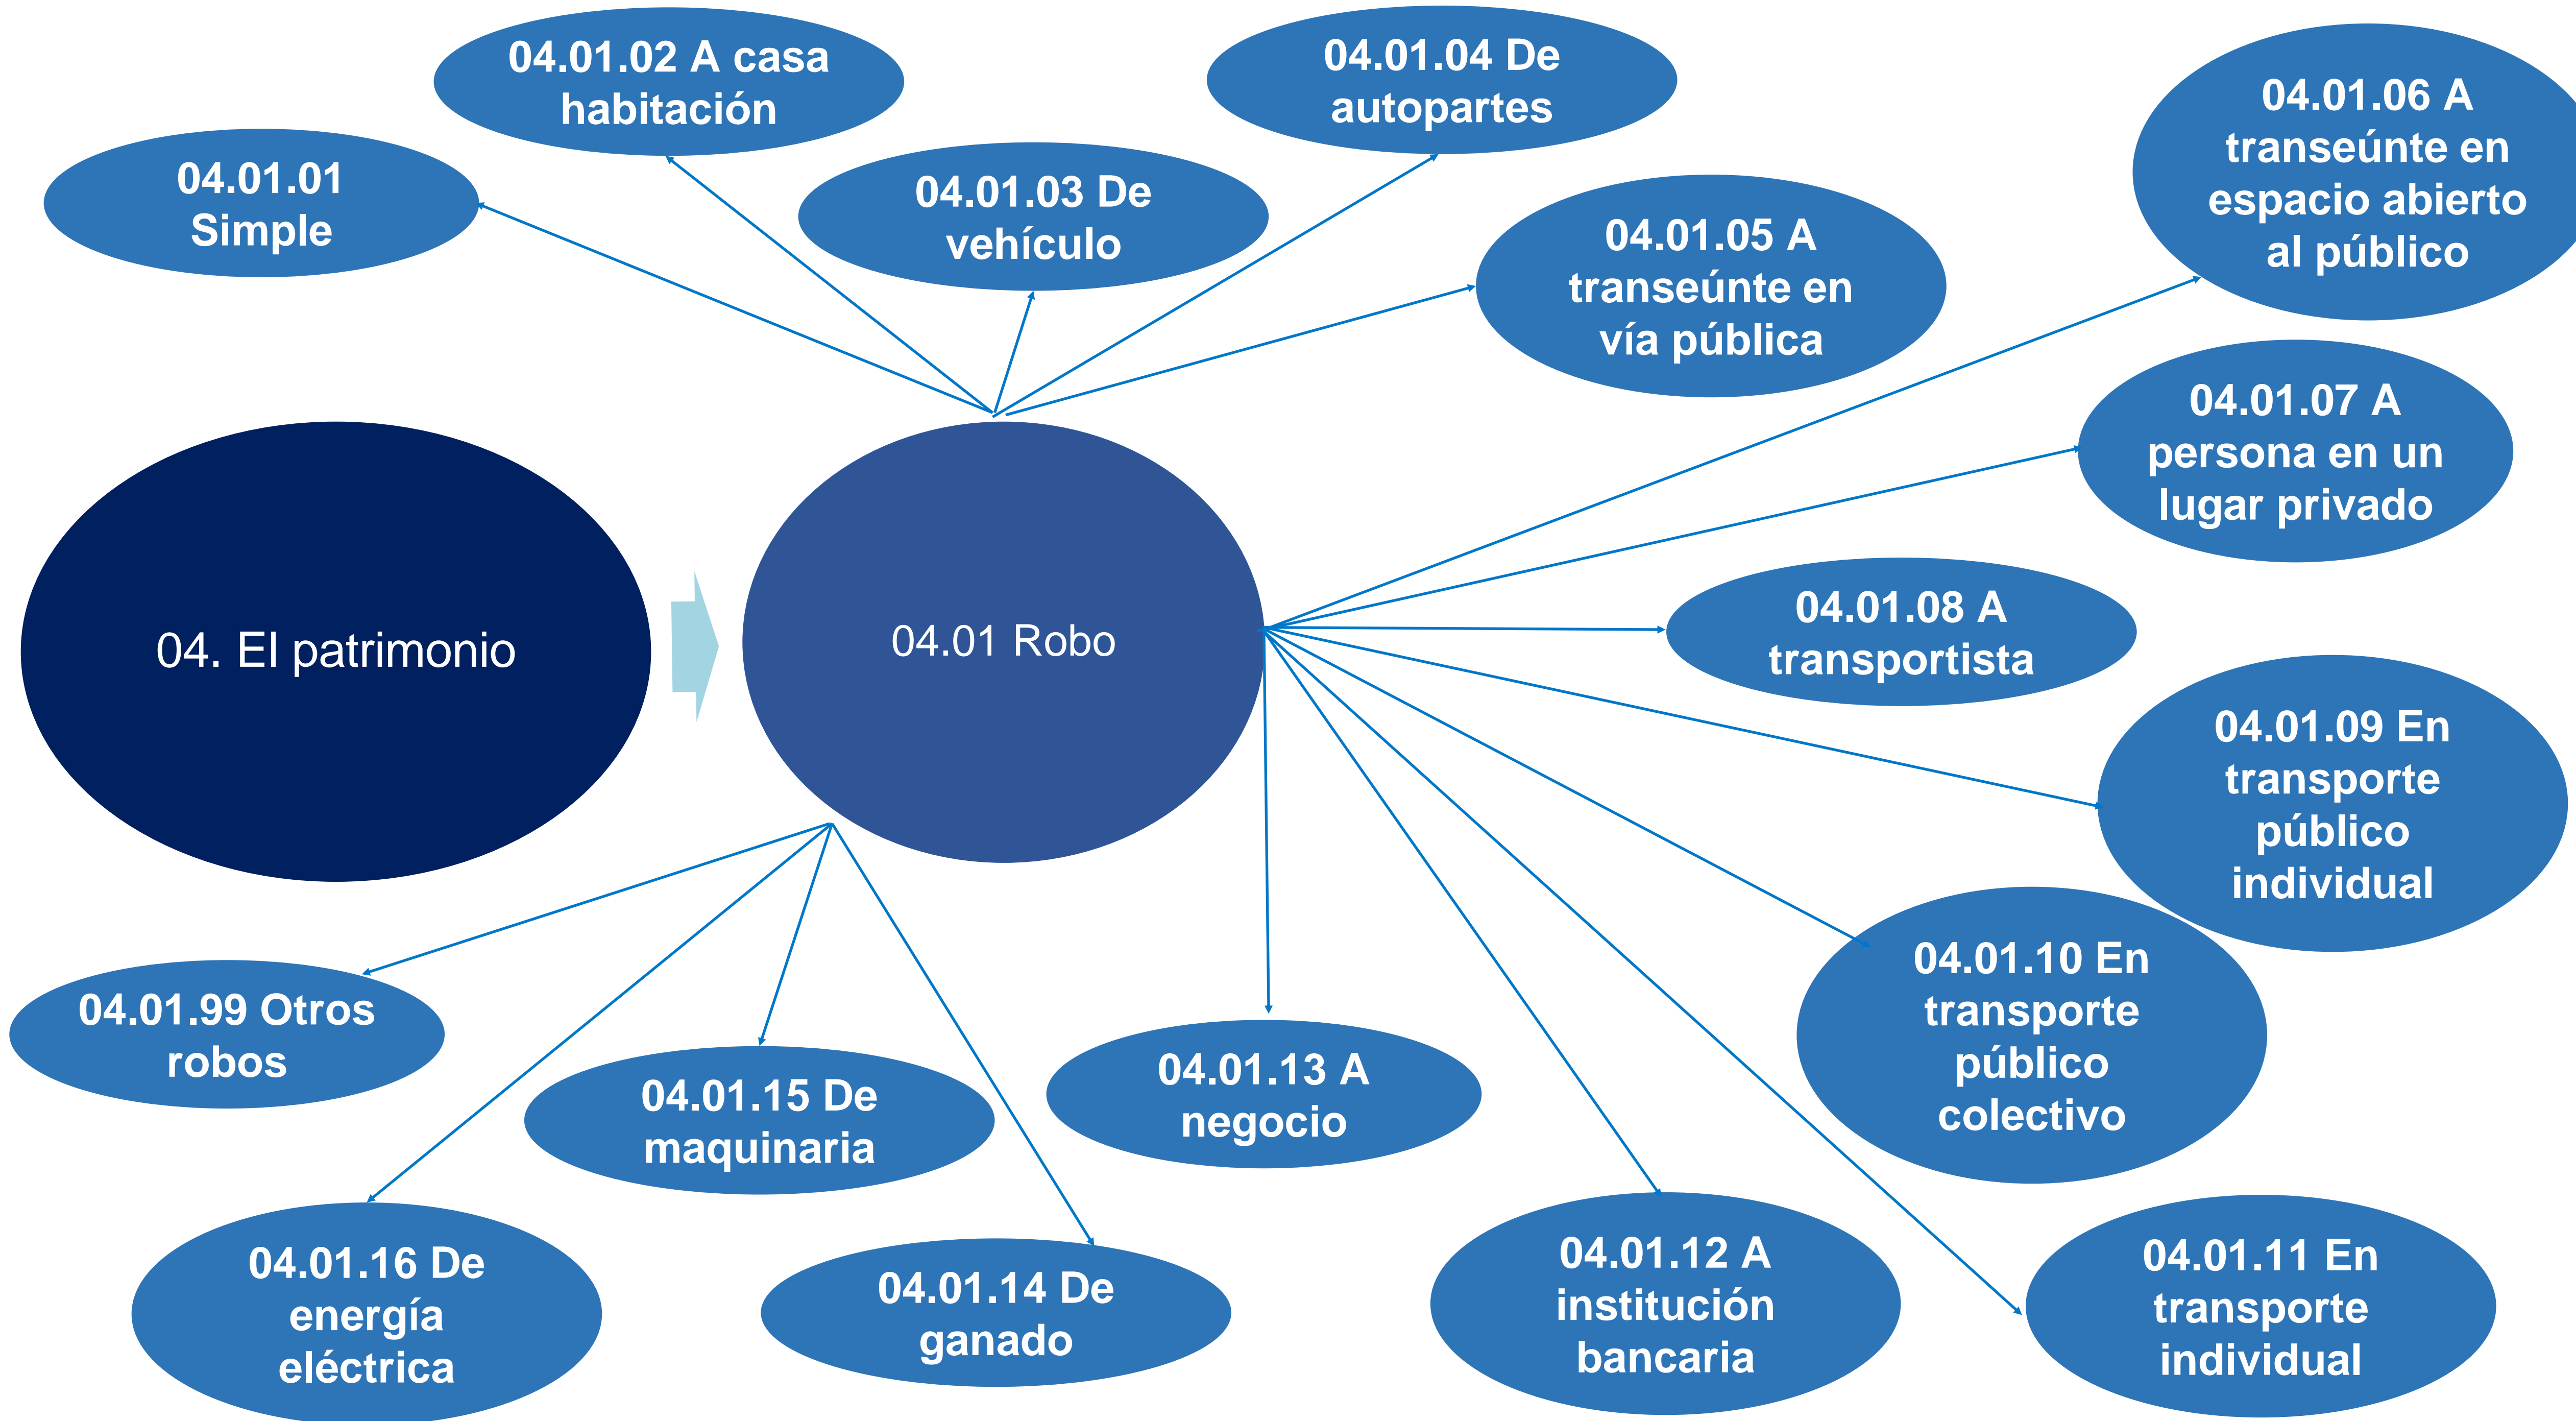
04. El patrimonio

04.01 Robo

04.01.01 Simple

04.01.02 A casa habitación

04.01.03 De vehículo

04.01.04 De autopartes

04.01.05 A transeúnte en vía pública

04.01.06 A transeúnte en espacio abierto al público

04.01.07 A persona en un lugar privado

04.01.08 A transportista

04.01.09 En transporte público individual

04.01.10 En transporte público colectivo

04.01.11 En transporte individual

04.01.12 A institución bancaria

04.01.13 A negocio

04.01.14 De ganado

04.01.15 De maquinaria

04.01.16 De energía eléctrica

04.01.99 Otros robos